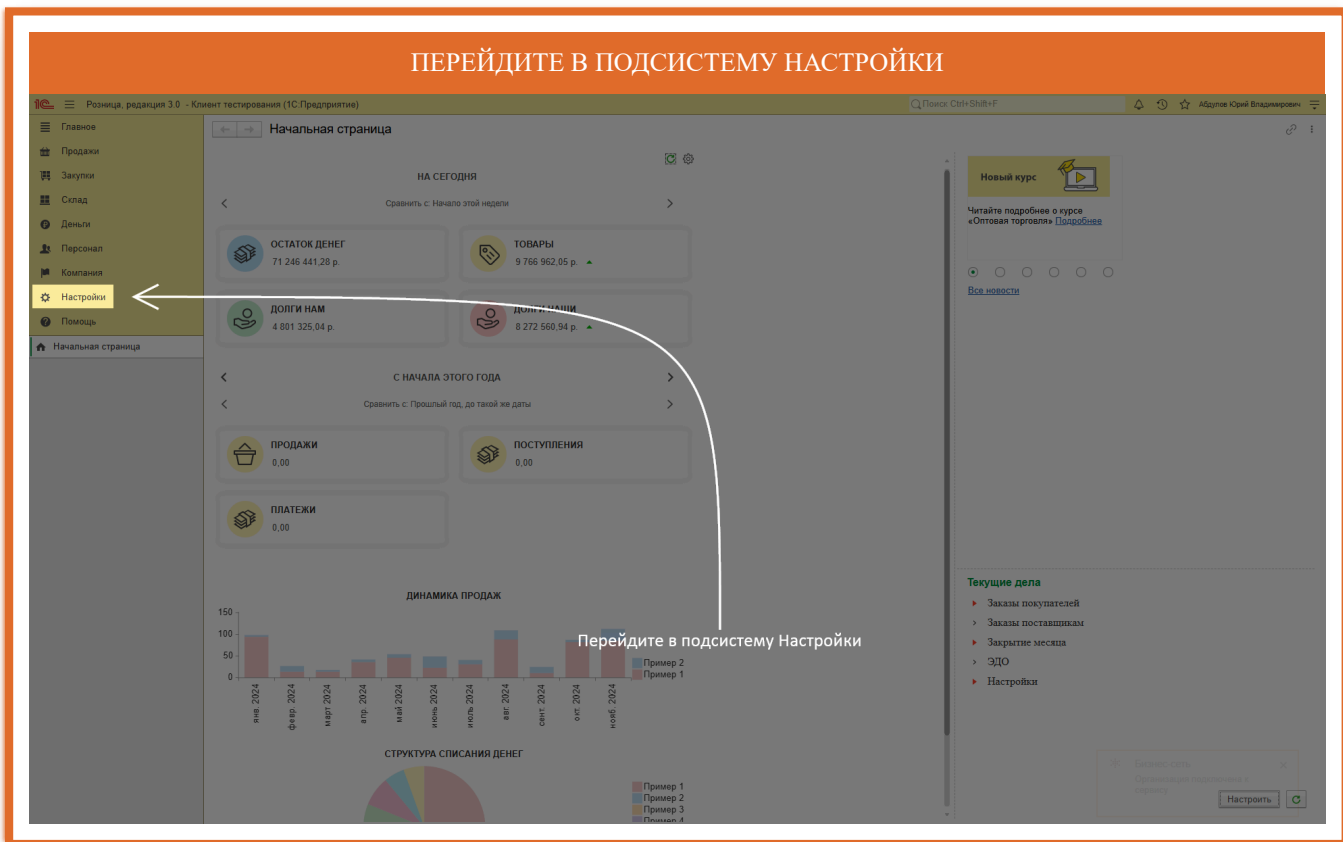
ПЕРЕЙДИТЕ В ПОДСИСТЕМУ НАСТРОЙКИ

1С Розница, редакция 3.0 - Клиент тестирования (1С:Предприятие)
Поиск Ctrl+Shift+F
Абдулов Юрий Владимирович

Главное
Продажи
Закупки
Склад
Деньги
Персонал
Компания
Настройки
Помощь

Начальная страница

Начальная страница

НА СЕГОДНЯ
Сравнить с: Начало этой недели

ОСТАТОК ДЕНЕГ
71 246 441,28 р.

ТОВАРЫ
9 766 962,05 р.

ДОЛГИ НАМ
4 801 325,04 р.

ДОЛГИ НАШИ
8 272 560,94 р.

С НАЧАЛА ЭТОГО ГОДА
Сравнить с: Прошлый год, до такой же даты

ПРОДАЖИ
0,00

ПОСТУПЛЕНИЯ
0,00

ПЛАТЕЖИ
0,00

ДИНАМИКА ПРОДАЖ
150
100
50
0
янв. 2024
февр. 2024
март 2024
апр. 2024
май 2024
июнь 2024
июль 2024
авг. 2024
сент. 2024
окт. 2024
нояб. 2024
Пример 2
Пример 1

Перейдите в подсистему Настройки

СТРУКТУРА СПИСАНИЯ ДЕНЕГ
Пример 1
Пример 2
Пример 3
Пример 4

Новый курс
Читайте подробнее о курсе «Оптовая торговля» Подробнее
Все новости

Текущие дела
Заказы покупателей
Заказы поставщикам
Закрытие месяца
ЭДО
Настройки

Бизнес-сеть
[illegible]
Настроить